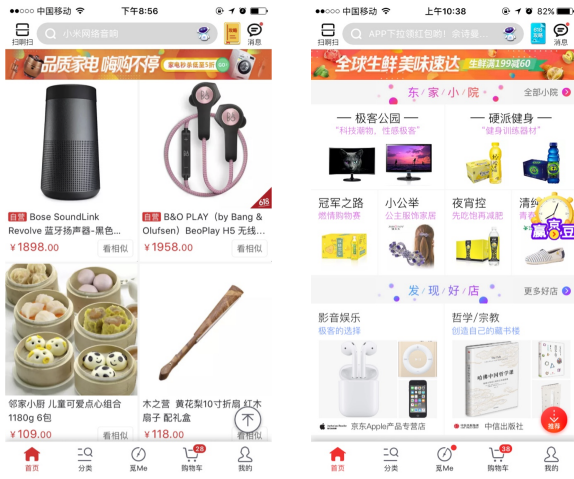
中国移动 下午8:56

扫啊扫 小米网络音箱 消息

品质家电 嗨购不停 家电秒杀低至5折

自营 Bose SoundLink Revolve 蓝牙扬声器-黑色...
¥1898.00 看相似

自营 B&O PLAY（by Bang & Olufsen）BeoPlay H5 无线...
¥1958.00 看相似

618

邻家小厨 儿童可爱点心组合 1180g 6包
¥109.00 看相似

木之赏 黄花梨10寸折扇 红木扇子 配礼盒
¥118.00 看相似

首页 分类 觅Me 28 购物车 我的

中国移动 上午10:38 82%

扫啊扫 APP下拉领红包啦！拿好运 消息

全球生鲜美味速达 满199减60

东 家 小 院 全部小院

— 极客公园 —
"科技潮物，性感极客"

— 硬派健身 —
"健身训练器材"

冠军之路
燃情购物季

小公举
公主服饰家居

夜宵控
先吃饱再减肥

清纯
赢京豆

发 现 好 店 更多好店

影音娱乐
极客的选择
京东Apple产品专营店

哲学/宗教
创造自己的藏书楼
中信出版社

推荐

首页 分类 觅Me 38 购物车 我的